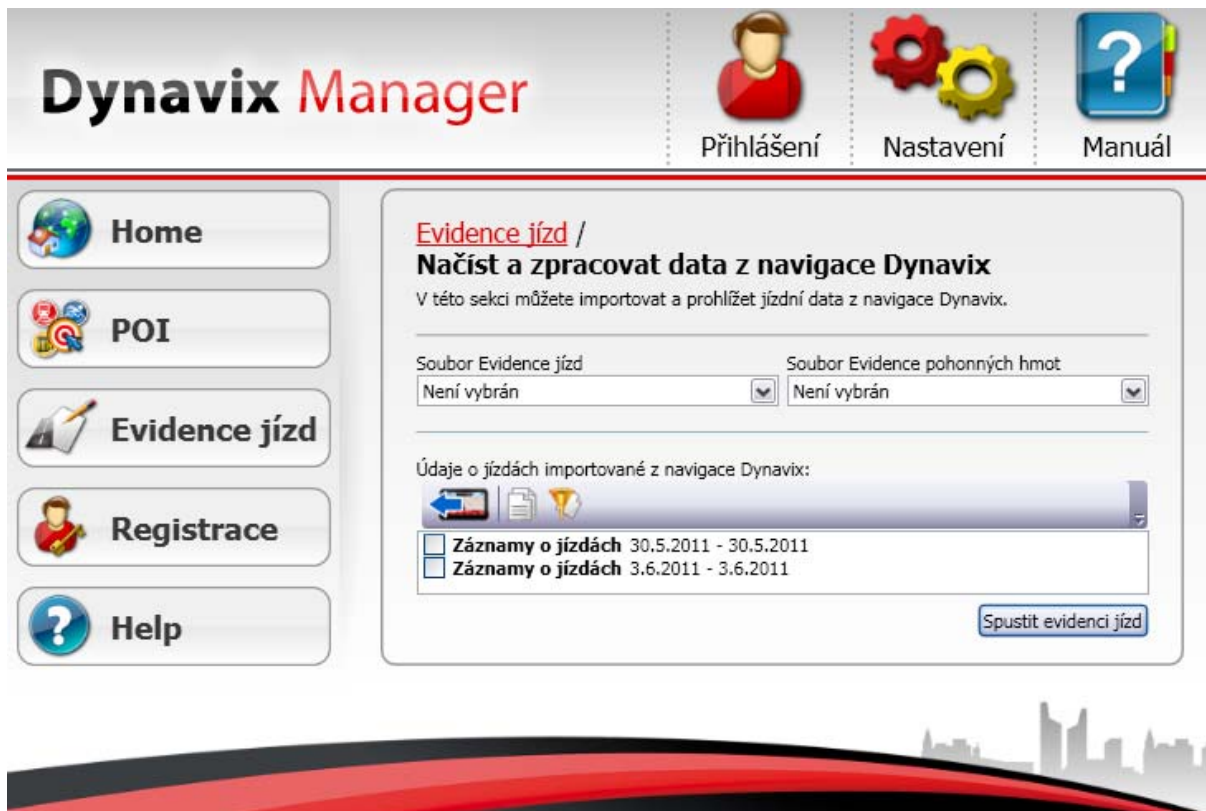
Dynavix Manager

Přihlášení Nastavení Manuál

Home

POI

Evidence jízd

Registrace

Help

Evidence jízd /
Načíst a zpracovat data z navigace Dynavix

V této sekci můžete importovat a prohlížet jízdní data z navigace Dynavix.

Soubor Evidence jízd
Není vybrán

Soubor Evidence pohonných hmot
Není vybrán

Údaje o jízdách importované z navigace Dynavix:

Záznamy o jízdách 30.5.2011 - 30.5.2011
Záznamy o jízdách 3.6.2011 - 3.6.2011

Spustit evidenci jízd